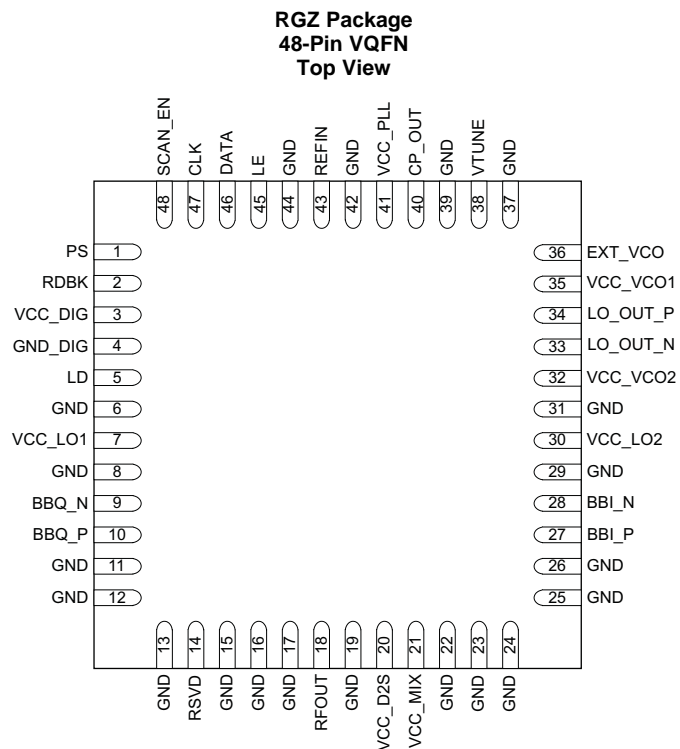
RGZ Package
48-Pin VQFN
Top View

SCAN_EN 48
CLK 47
DATA 46
LE 45
GND 44
REFIN 43
GND 42
VCC_PLL 41
CP_OUT 40
GND 39
VTUNE 38
GND 37

PS 1
RDBK 2
VCC_DIG 3
GND_DIG 4
LD 5
GND 6
VCC_LO1 7
GND 8
BBQ_N 9
BBQ_P 10
GND 11
GND 12

36 EXT_VCO
35 VCC_VCO1
34 LO_OUT_P
33 LO_OUT_N
32 VCC_VCO2
31 GND
30 VCC_LO2
29 GND
28 BBI_N
27 BBI_P
26 GND
25 GND

13 GND
14 RSVD
15 GND
16 GND
17 GND
18 RFOUT
19 GND
20 VCC_D2S
21 VCC_MIX
22 GND
23 GND
24 GND